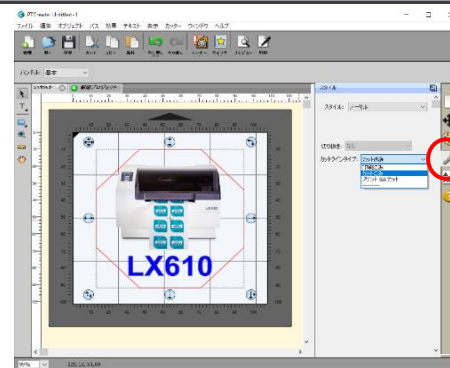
PTCreate - [ *title-1

ファイル 編集 オブジェクト パス 効果 テキスト 表示 カッター ウィンドウ ヘルプ

新規 開く 保存 カット コピー 貼付 元に戻す やり直し

ハンドル: 基本

新規プロジェクト

スタイル

スタイル: ノーマル

切り抜き: なし

カットラインタイプ: カットのみ

LX610

100% 125.13, 51.09